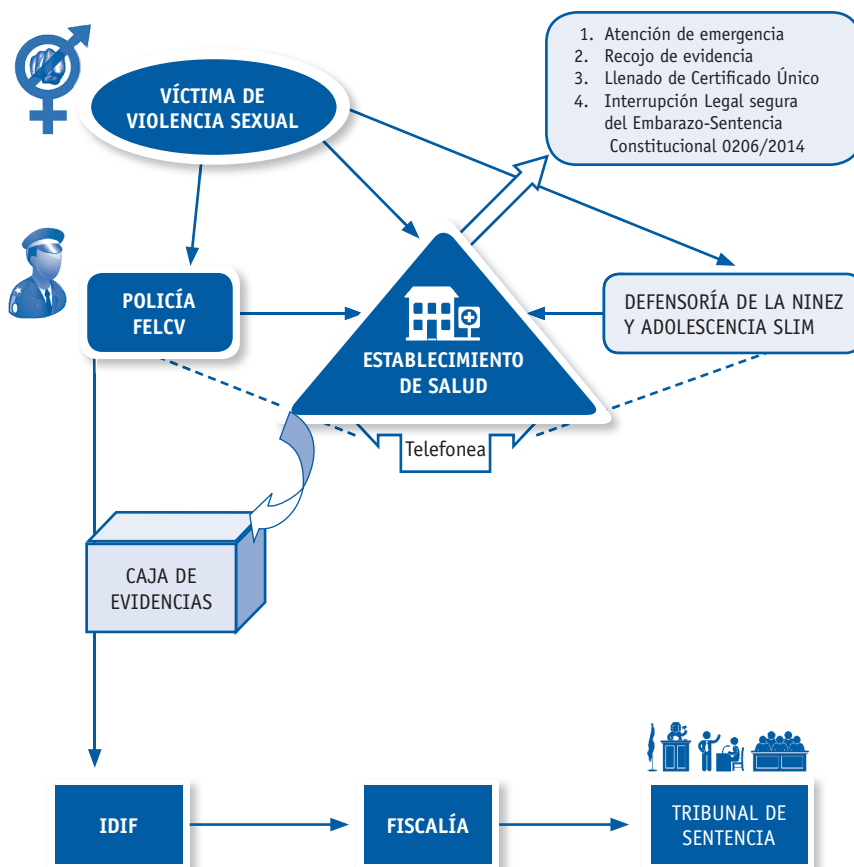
VÍCTIMA DE VIOLENCIA SEXUAL

1. Atención de emergencia
2. Recojo de evidencia
3. Llenado de Certificado Único
4. Interrupción Legal segura del Embarazo-Sentencia Constitucional 0206/2014

POLICÍA FELCV

ESTABLECIMIENTO DE SALUD

DEFENSORÍA DE LA NINEZ Y ADOLESCENCIA SLIM

Telefonea

CAJA DE EVIDENCIAS

IDIF

FISCALÍA

TRIBUNAL DE SENTENCIA